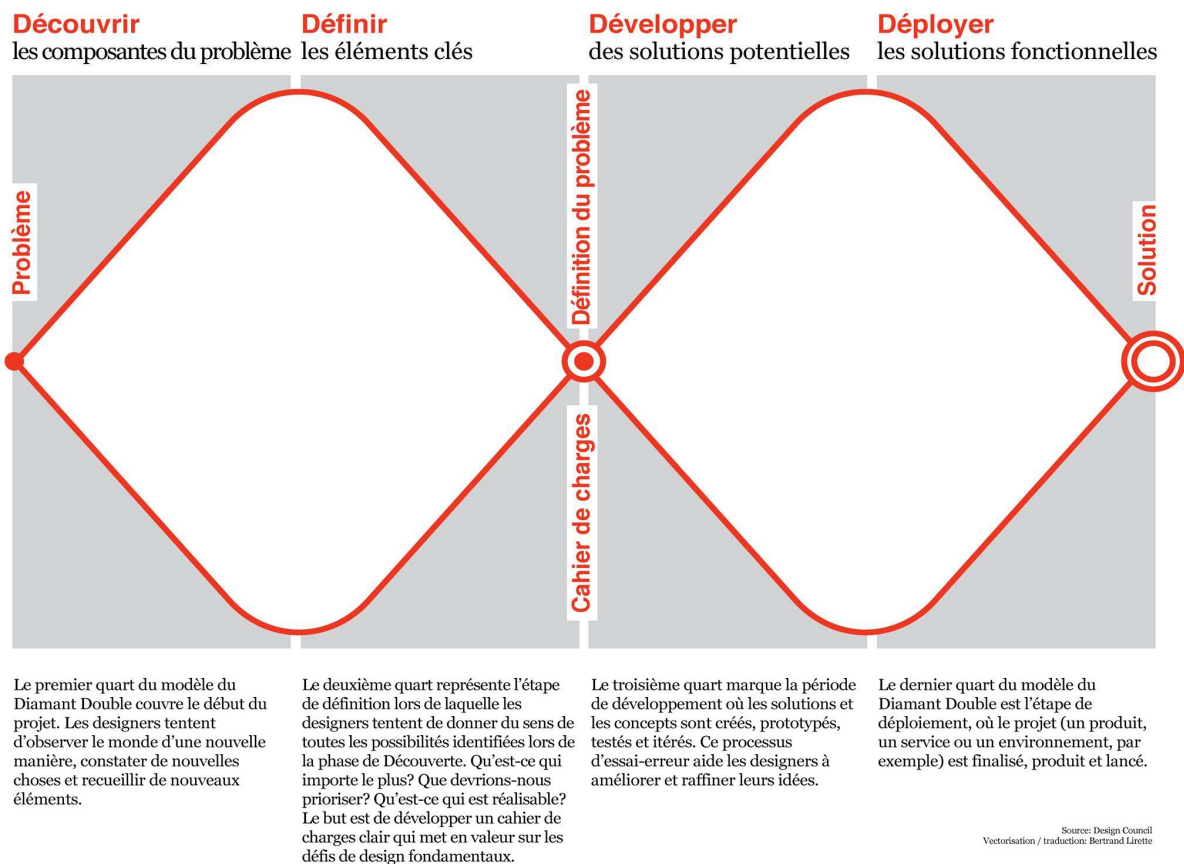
**Découvrir**
les composantes du problème

**Définir**
les éléments clés

**Développer**
des solutions potentielles

**Déployer**
les solutions fonctionnelles

Problème

Définition du problème

Cahier de charges

Solution

Le premier quart du modèle du Diamant Double couvre le début du projet. Les designers tentent d'observer le monde d'une nouvelle manière, constater de nouvelles choses et recueillir de nouveaux éléments.

Le deuxième quart représente l'étape de définition lors de laquelle les designers tentent de donner du sens de toutes les possibilités identifiées lors de la phase de Découverte. Qu'est-ce qui importe le plus? Que devrions-nous prioriser? Qu'est-ce qui est réalisable? Le but est de développer un cahier de charges clair qui met en valeur sur les défis de design fondamentaux.

Le troisième quart marque la période de développement où les solutions et les concepts sont créés, prototypés, testés et itérés. Ce processus d'essai-erreur aide les designers à améliorer et raffiner leurs idées.

Le dernier quart du modèle du Diamant Double est l'étape de déploiement, où le projet (un produit, un service ou un environnement, par exemple) est finalisé, produit et lancé.

Source: Design Council
Vectorisation / traduction: Bertrand Lirette